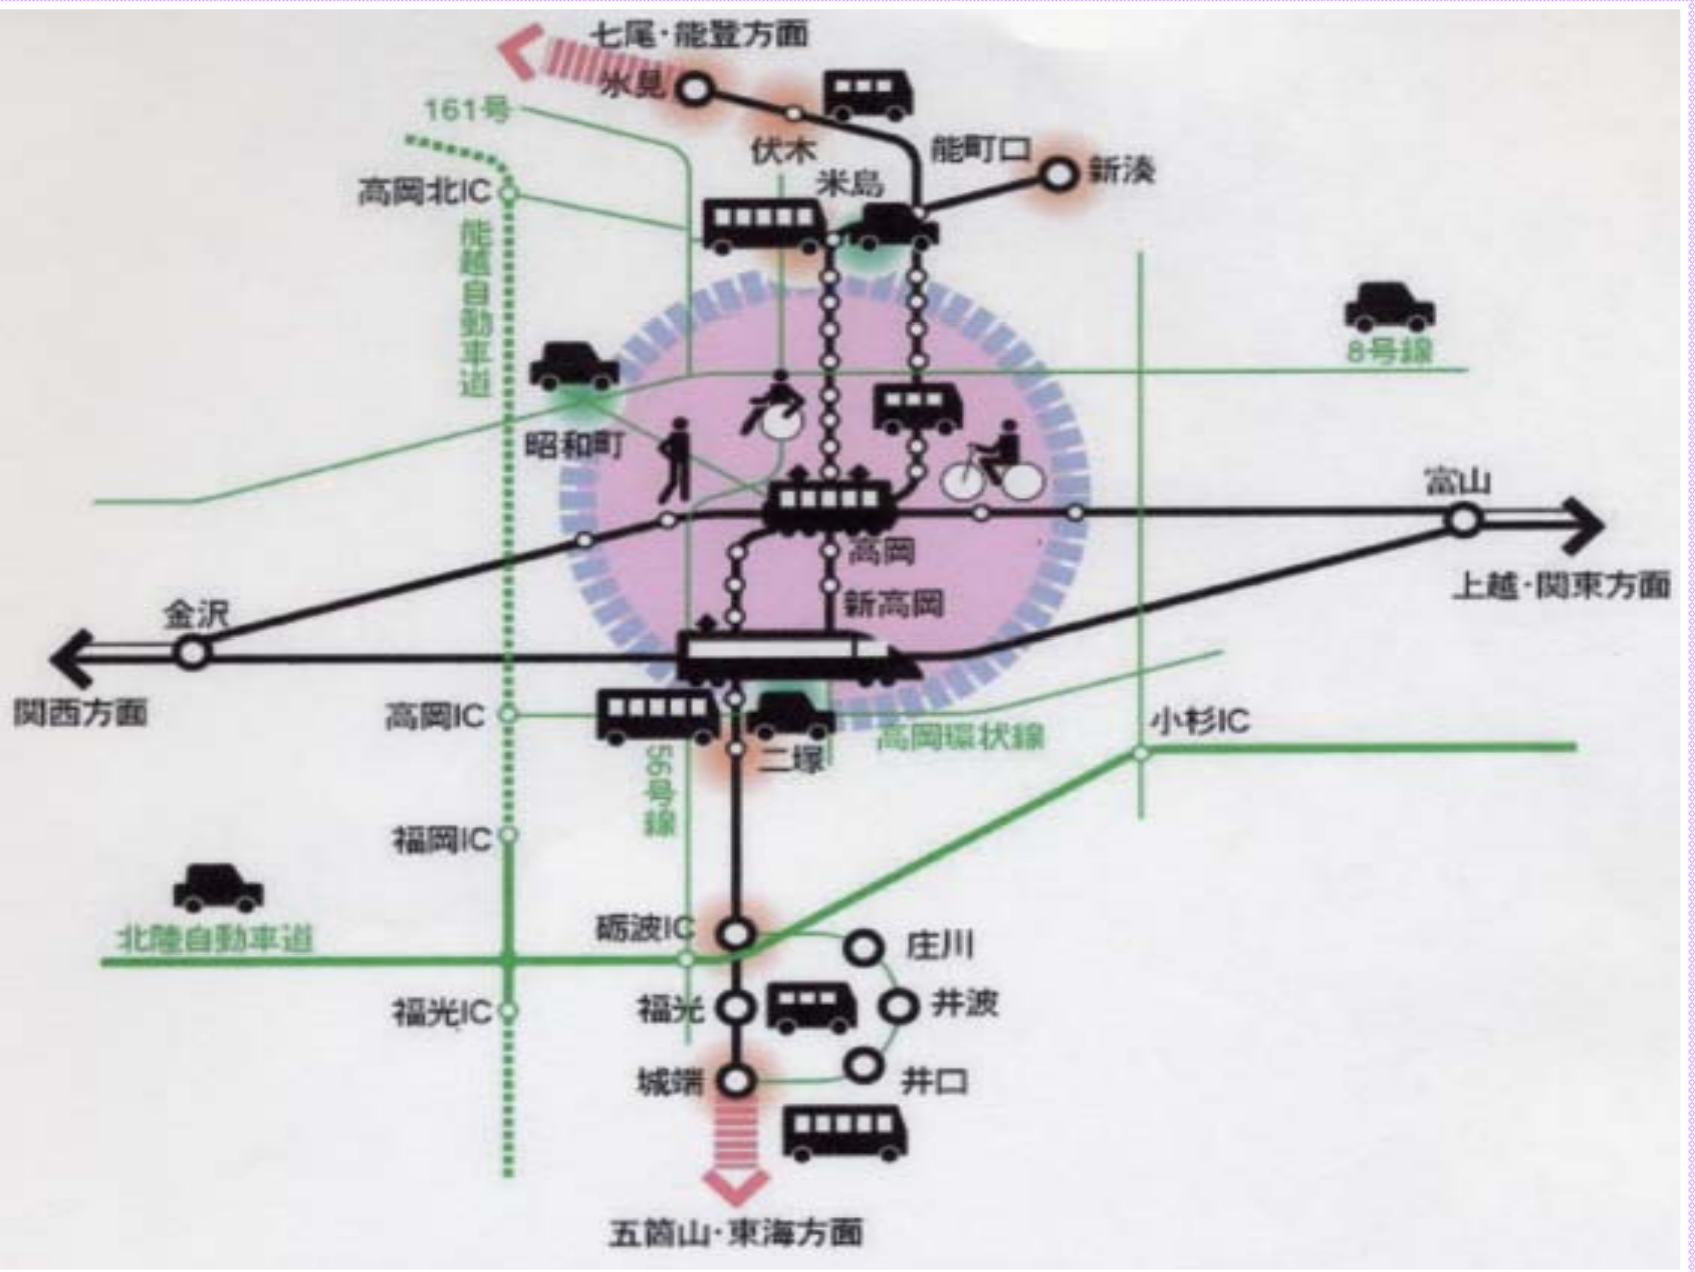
七尾・能登方面
氷見
161号
伏木
能町口
新湊
米島
高岡北IC
能越自動車道
8号線
昭和町
富山
高岡
新高岡
上越・関東方面
金沢
関西方面
高岡IC
56号線
二塚
高岡環状線
小杉IC
福岡IC
北陸自動車道
砺波IC
庄川
福光
井波
福光IC
城端
井口
五箇山・東海方面